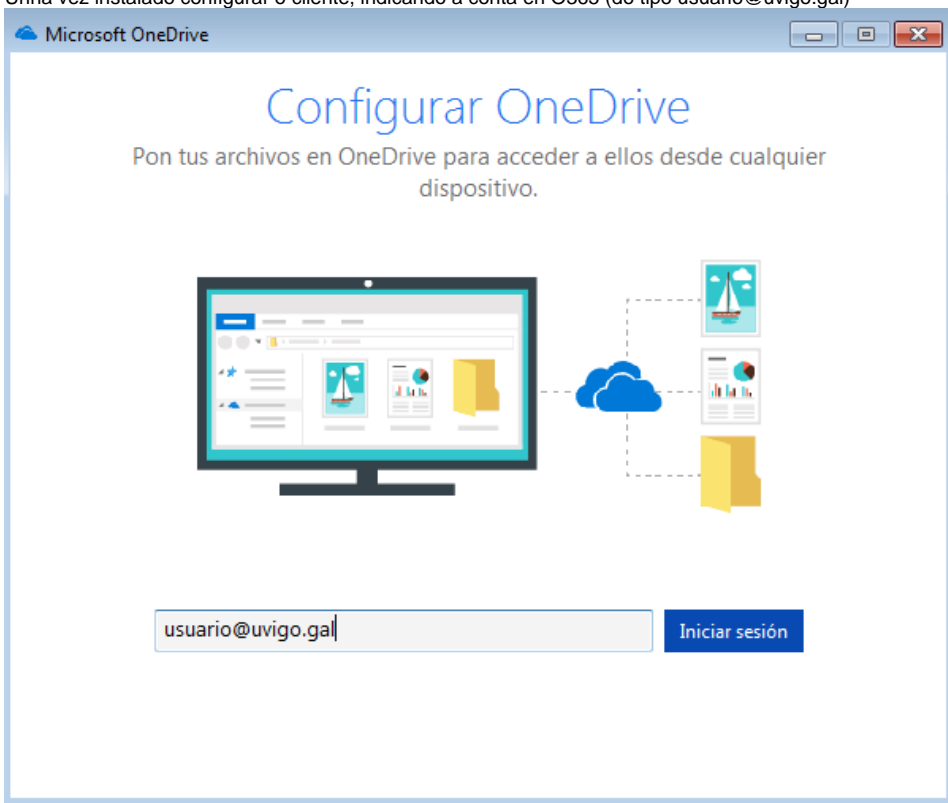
Unha vez instalado configurar o cliente, indicando a conta en O365 (do tipo usuario@uvigo.gal)

Microsoft OneDrive

Configurar OneDrive

Pon tus archivos en OneDrive para acceder a ellos desde cualquier dispositivo.

usuario@uvigo.gal

Iniciar sesión